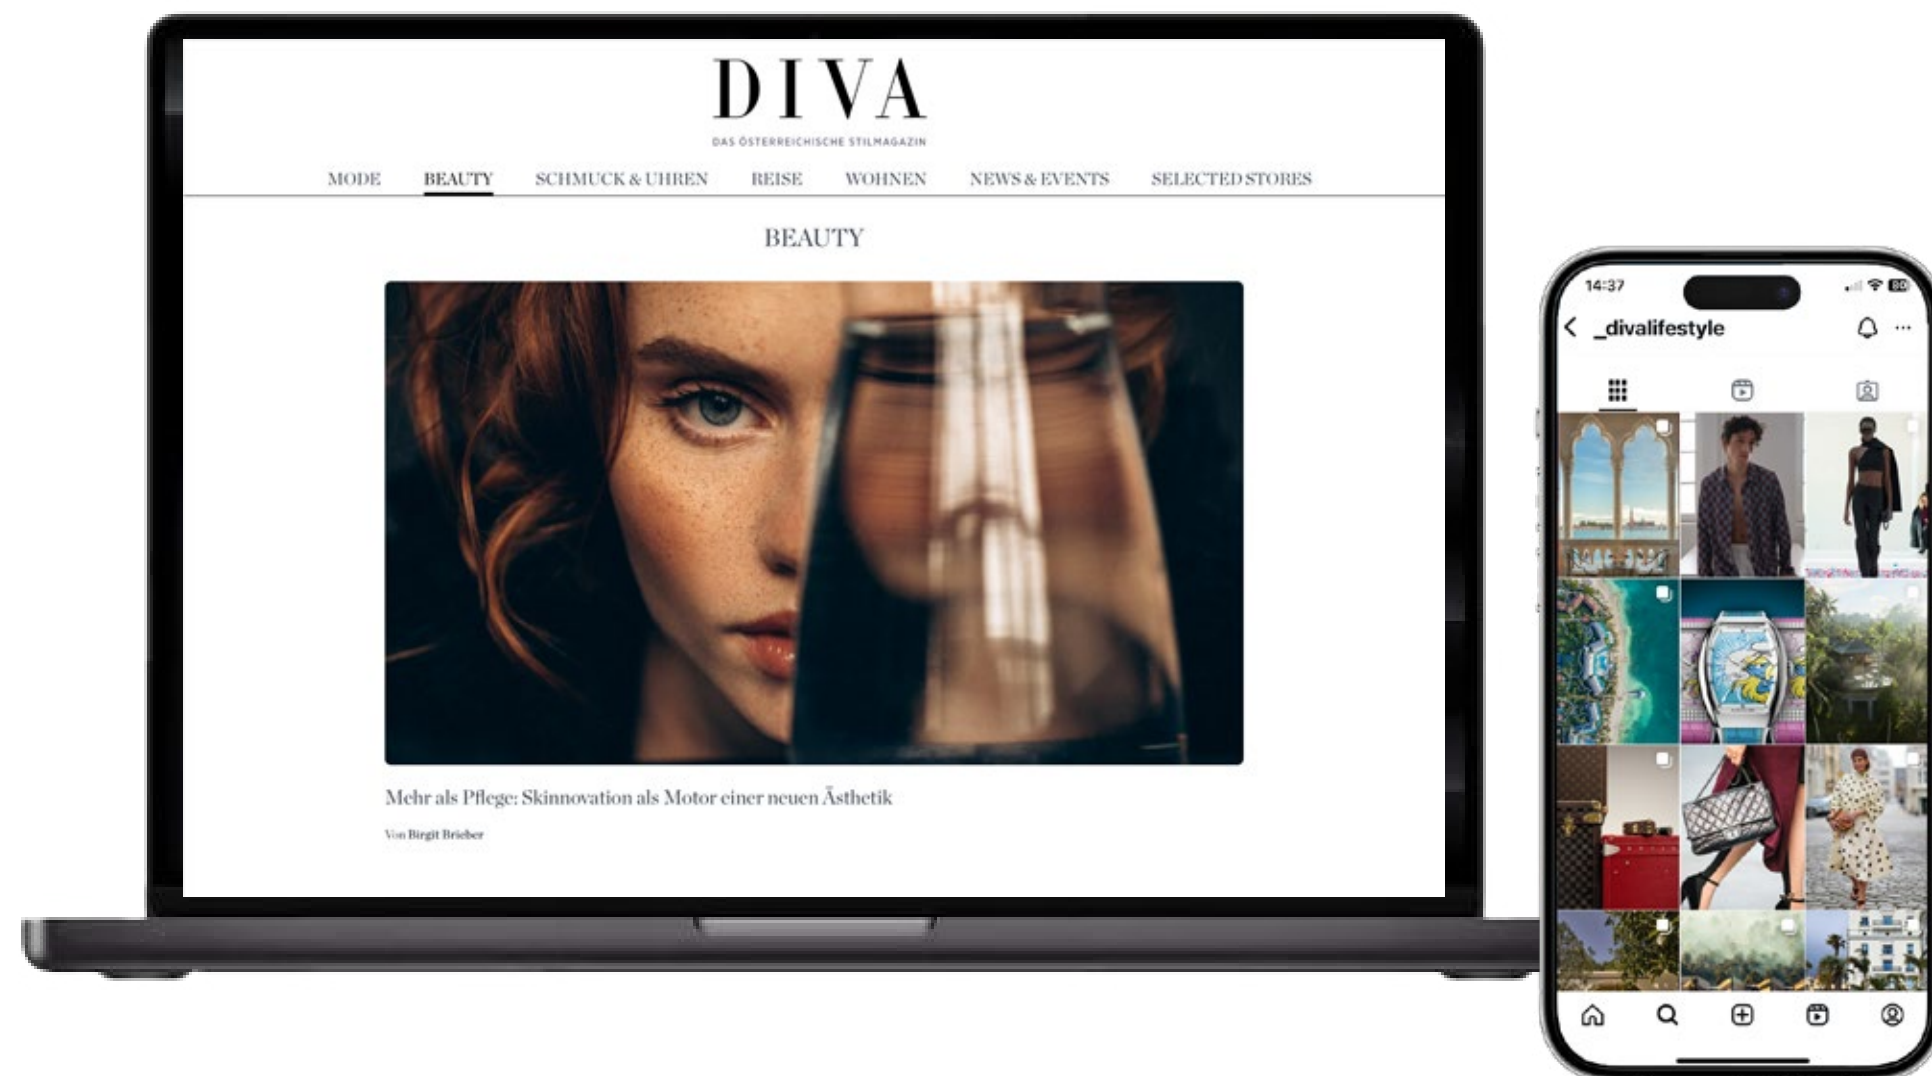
DIVA

DAS ÖSTERREICHISCHE STILMAGAZIN

MODE BEAUTY SCHMUCK & UHREN REISE WOHNEN NEWS & EVENTS SELECTED STORES

BEAUTY

Mehr als Pflege: Skinnovation als Motor einer neuen Ästhetik

Von Birgit Brieber

14:37

_divalifestyle